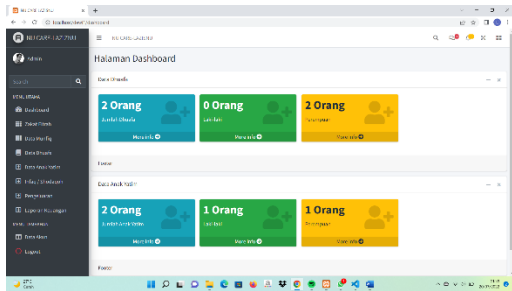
Halaman Dashboard

Data Umada

2 Orang
Jumlah Umada
More info

0 Orang
Laki-laki
More info

2 Orang
Perempuan
More info

Footer

Data Anak Yatim

2 Orang
Jumlah Anak Yatim
More info

1 Orang
Laki-laki
More info

1 Orang
Perempuan
More info

Footer

Admin

Dashboard
Data Admin
Data Infaq
Data Umada
Data Anak Yatim
Logout